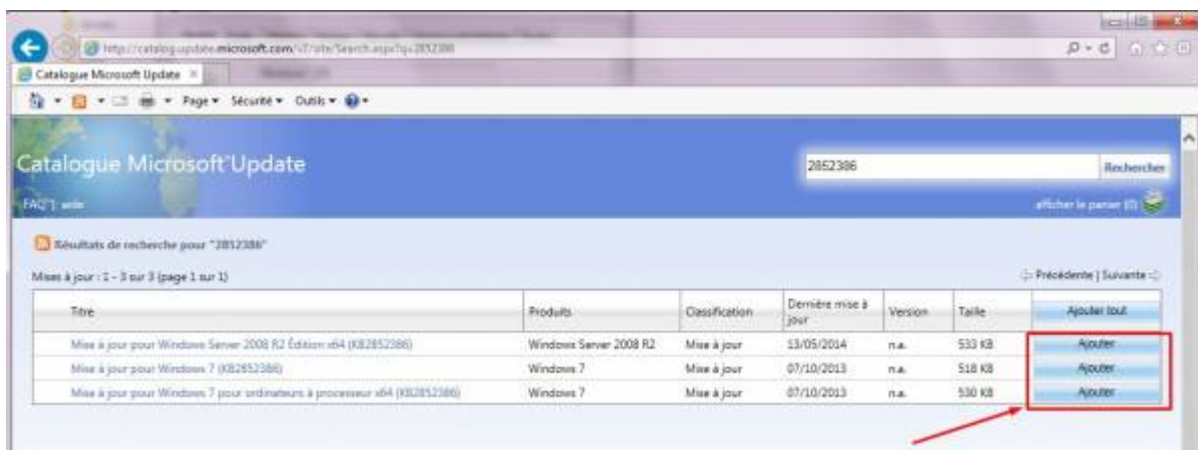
http://catalog.update.microsoft.com/v7/site/Search.aspx?q=2852386

Catalogue Microsoft Update

Page ▾ Sécurité ▾ Outils ▾

Catalogue Microsoft Update

2852386

Rechercher

FAQ | aide

afficher le panier (0)

Résultats de recherche pour "2852386"

Mises à jour : 1 - 3 sur 3 (page 1 sur 1)

Précédente | Suivante

| Titre | Produits | Classification | Dernière mise à jour | Version | Taille | Ajouter tout |
|---|---|---|---|---|---|---|
| Mise à jour pour Windows Server 2008 R2 Édition x64 (KB2852386) | Windows Server 2008 R2 | Mise à jour | 13/05/2014 | n.a. | 533 KB | Ajouter |
| Mise à jour pour Windows 7 (KB2852386) | Windows 7 | Mise à jour | 07/10/2013 | n.a. | 518 KB | Ajouter |
| Mise à jour pour Windows 7 pour ordinateurs à processeur x64 (KB2852386) | Windows 7 | Mise à jour | 07/10/2013 | n.a. | 530 KB | Ajouter |